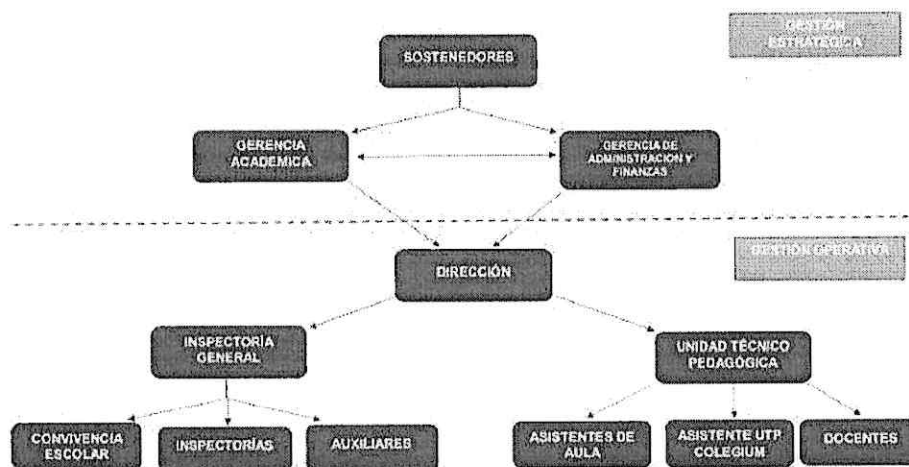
GESTIÓN ESTRATÉGICA

SOSTENEDORES

GERENCIA ACADEMICA

GERENCIA DE ADMINISTRACION Y FINANZAS

GESTIÓN OPERATIVA

DIRECCIÓN

INSPECTORÍA GENERAL

UNIDAD TÉCNICO PEDAGÓGICA

CONVIVENCIA ESCOLAR

INSPECTORÍAS

AUXILIARES

ASISTENTES DE AULA

ASISTENTE UTP COLEGIUM

DOCENTES